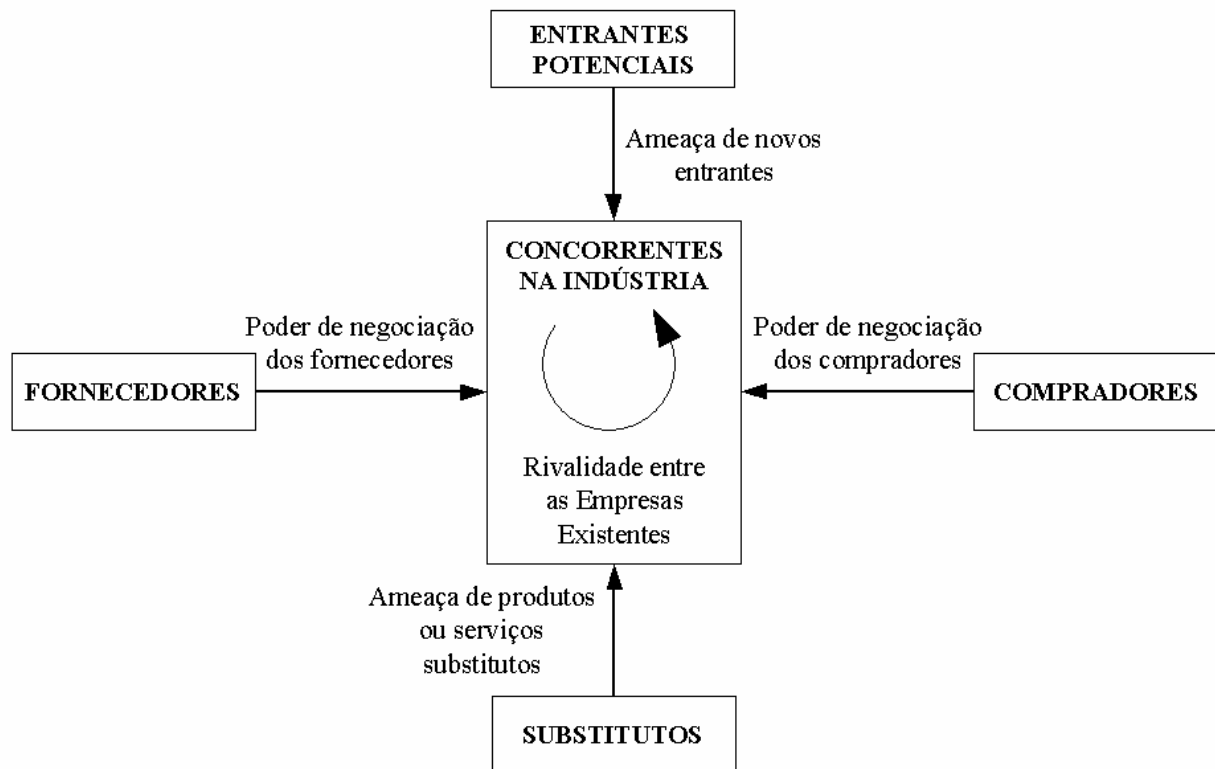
ENTRANTES POTENCIAIS

Ameaça de novos entrantes

CONCORRENTES NA INDÚSTRIA

Poder de negociação dos fornecedores

FORNECEDORES

Poder de negociação dos compradores

COMPRADORES

Rivalidade entre as Empresas Existentes

Ameaça de produtos ou serviços substitutos

SUBSTITUTOS